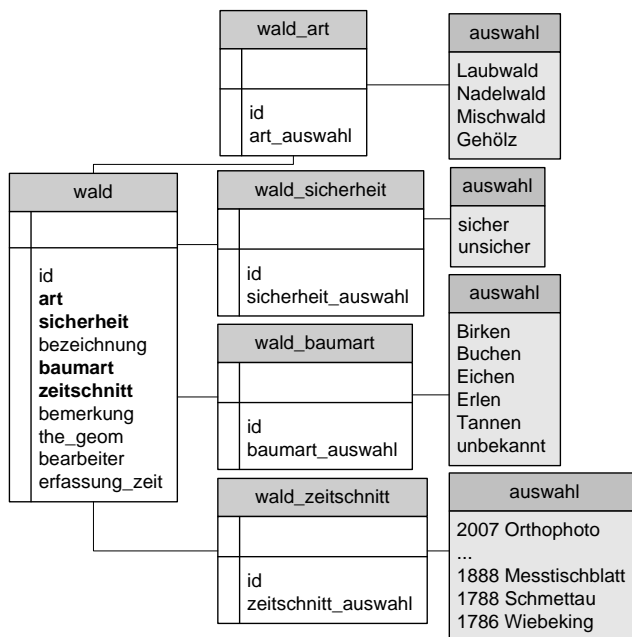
wald_art

id
art_auswahl

auswahl

Laubwald
Nadelwald
Mischwald
Gehölz

wald

id
**art**
**sicherheit**
bezeichnung
**baumart**
**zeitschnitt**
bemerkung
the_geom
bearbeiter
erfassung_zeit

wald_sicherheit

id
sicherheit_auswahl

auswahl

sicher
unsicher

wald_baumart

id
baumart_auswahl

auswahl

Birken
Buchen
Eichen
Erlen
Tannen
unbekannt

wald_zeitschnitt

id
zeitschnitt_auswahl

auswahl

2007 Orthophoto
...
1888 Messtischblatt
1788 Schmettau
1786 Wiebeking